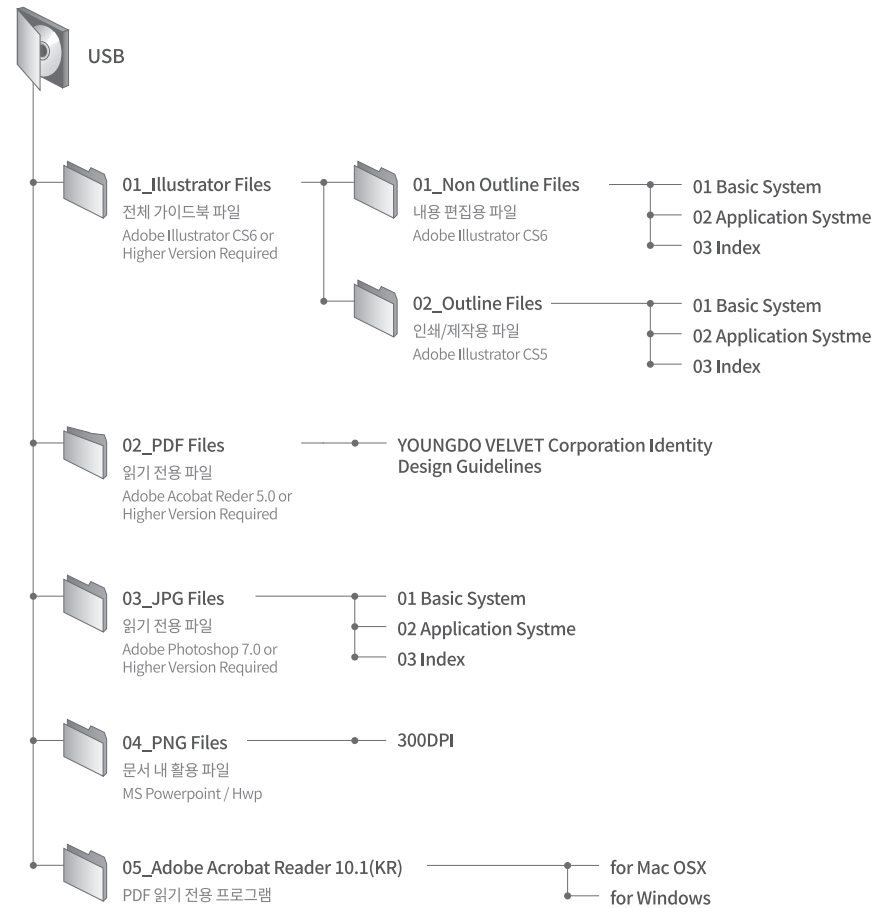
USB

01_Illustrator Files
전체 가이드북 파일
Adobe Illustrator CS6 or Higher Version Required

01_Non Outline Files
내용 편집용 파일
Adobe Illustrator CS6

01 Basic System
02 Application Systme
03 Index

02_Outline Files
인쇄/제작용 파일
Adobe Illustrator CS5

01 Basic System
02 Application Systme
03 Index

02_PDF Files
읽기 전용 파일
Adobe Acobat Reder 5.0 or Higher Version Required

YOUNGDO VELVET Corporation Identity Design Guidelines

03_JPG Files
읽기 전용 파일
Adobe Photoshop 7.0 or Higher Version Required

01 Basic System
02 Application Systme
03 Index

04_PNG Files
문서 내 활용 파일
MS Powerpoint / Hwp

300DPI

05_Adobe Acrobat Reader 10.1(KR)
PDF 읽기 전용 프로그램

for Mac OSX
for Windows